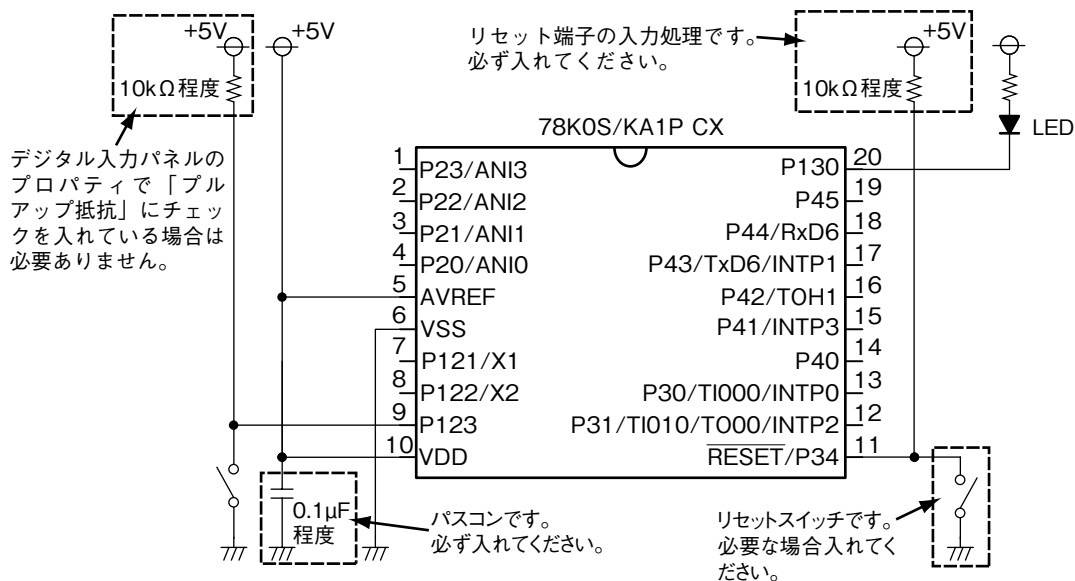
+5V

10kΩ程度

+5V

リセット端子の入力処理です。
必ず入れてください。

+5V

10kΩ程度

LED

デジタル入力パネルのプロパティで「プルアップ抵抗」にチェックを入れている場合は必要ありません。

78K0S/KA1P CX

| | | | |
|---|---|---|---|
| 1 | P23/ANI3 | P130 | 20 |
| 2 | P22/ANI2 | P45 | 19 |
| 3 | P21/ANI1 | P44/RxD6 | 18 |
| 4 | P20/ANI0 | P43/TxD6/INTP1 | 17 |
| 5 | AVREF | P42/TOH1 | 16 |
| 6 | VSS | P41/INTP3 | 15 |
| 7 | P121/X1 | P40 | 14 |
| 8 | P122/X2 | P30/TI000/INTP0 | 13 |
| 9 | P123 | P31/TI010/TO00/INTP2 | 12 |
| 10 | VDD | $\overline{RESET}$/P34 | 11 |

0.1μF
程度

パスコンです。
必ず入れてください。

リセットスイッチです。
必要な場合入れてください。